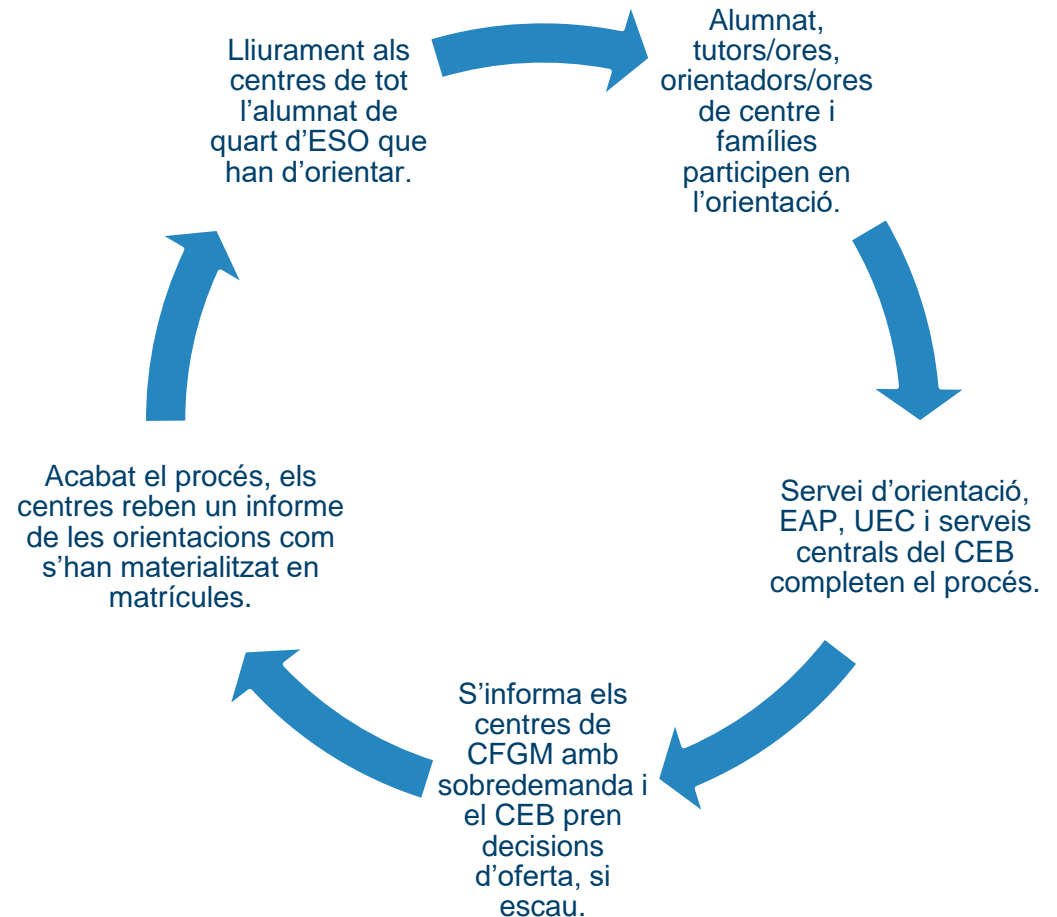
Lliurament als centres de tot l’alumnat de quart d’ESO que han d’orientar.

Alumnat, tutors/ores, orientadors/ores de centre i famílies participen en l’orientació.

Servei d’orientació, EAP, UEC i serveis centrals del CEB completen el procés.

S’informa els centres de CFGM amb sobredemanda i el CEB pren decisions d’oferta, si escau.

Acabat el procés, els centres reben un informe de les orientacions com s’han materialitzat en matrícules.